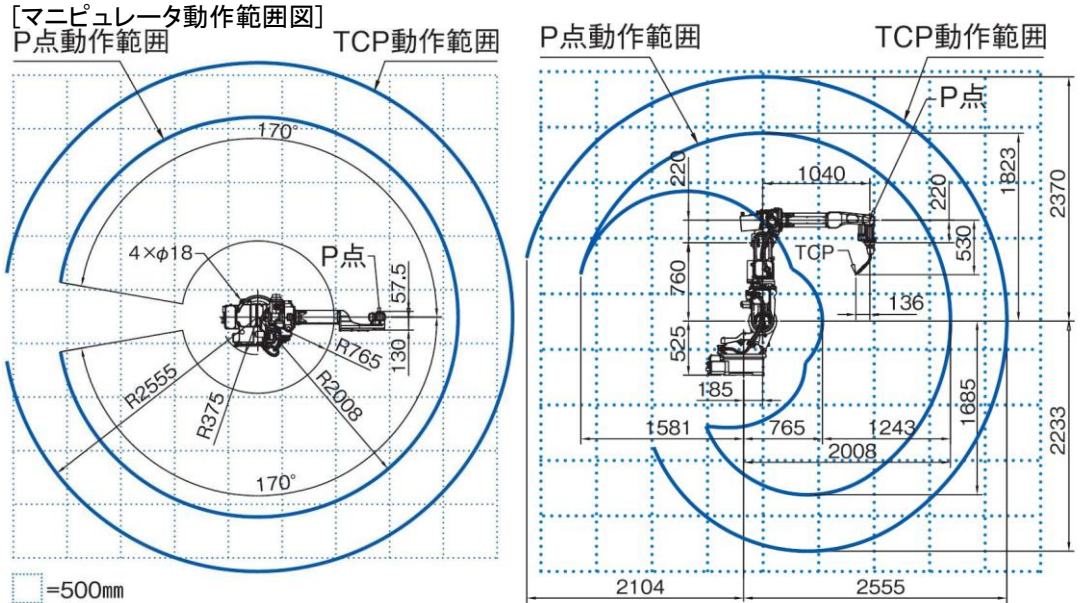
[マニピュレータ動作範囲図]

P点動作範囲

TCP動作範囲

170°

4×$\phi$18

P点

57.5

130

R765

R2555

R375

R2008

170°

=500mm

P点動作範囲

TCP動作範囲

P点

220

1040

220

1823

2370

530

TCP

760

136

525

185

1581

765

1243

1685

2008

2233

2104

2555